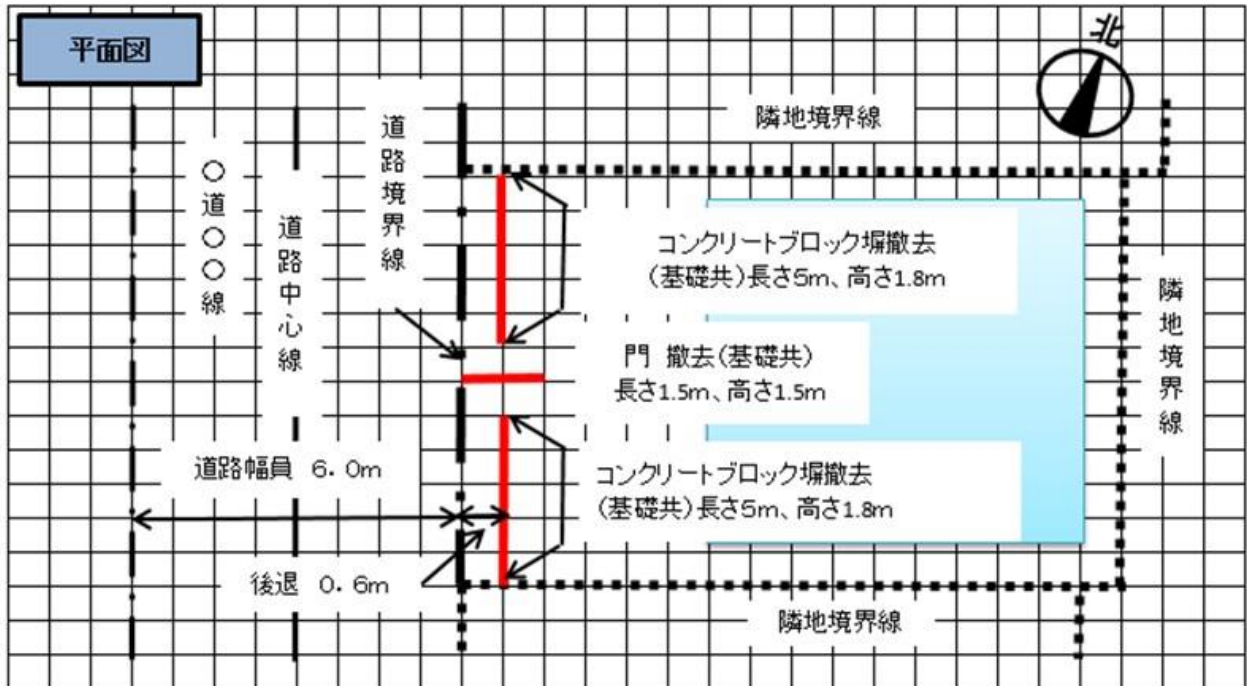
平面図

北

隣地境界線

○道○○線

道路中心線

道路境界線

コンクリートブロック塀撤去（基礎共）長さ5m、高さ1.8m

門 撤去（基礎共）長さ1.5m、高さ1.5m

コンクリートブロック塀撤去（基礎共）長さ5m、高さ1.8m

隣地境界線

道路幅員 6.0m

後退 0.6m

隣地境界線